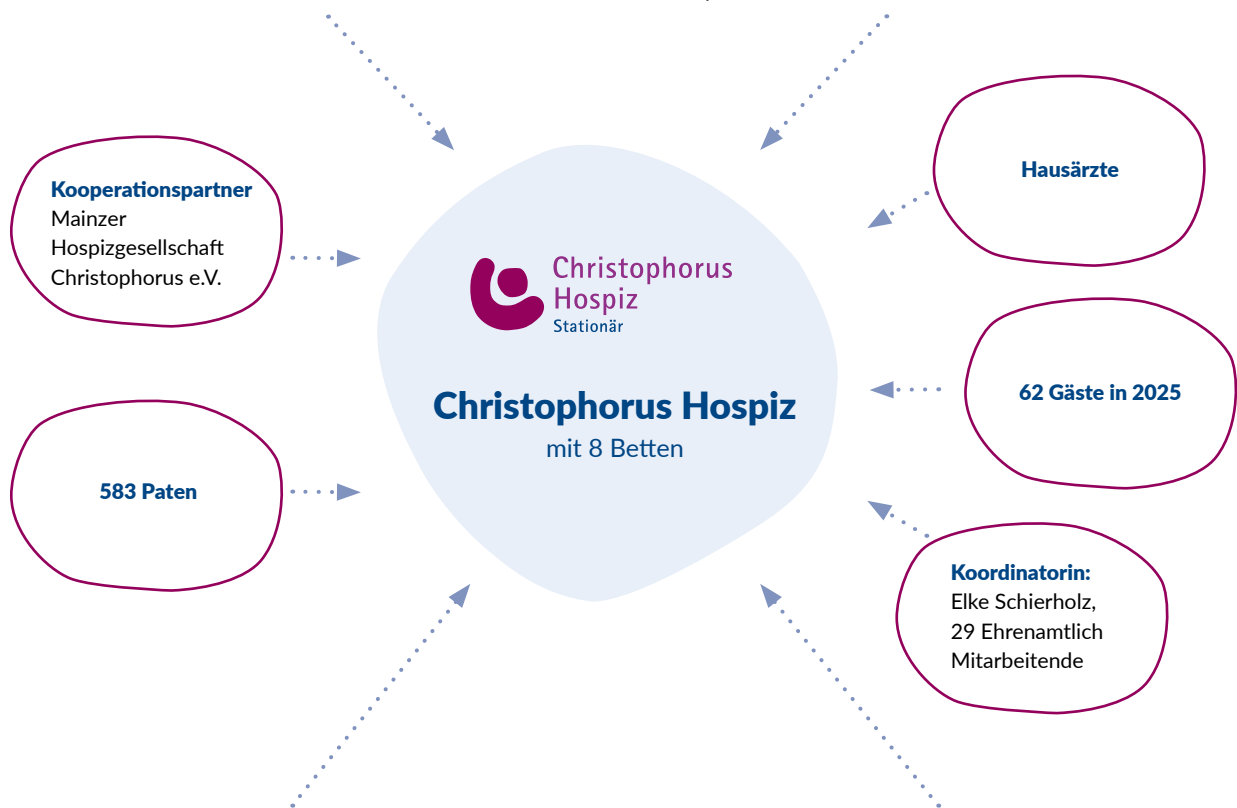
Kooperationspartner
Mainzer Hospizgesellschaft Christophorus e.V.

583 Paten

Christophorus Hospiz
Stationär

Christophorus Hospiz
mit 8 Betten

Hausärzte

62 Gäste in 2025

Koordinatorin:
Elke Schierholz,
29 Ehrenamtlich Mitarbeitende